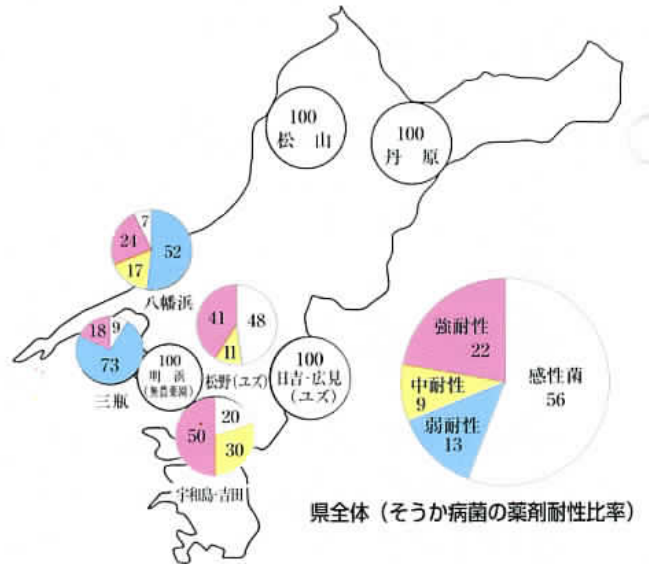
100
松　山

100
丹　原

7
24
52
17
八幡浜

41
48
11

18
9
73
三瓶

100
明　浜
(無農薬園)

松野(ユズ)

100
日吉・広見
(ユズ)

20
50
30
宇和島・吉田

強耐性
22
中耐性
9
弱耐性
13
感性菌
56

県全体（そうか病菌の薬剤耐性比率）